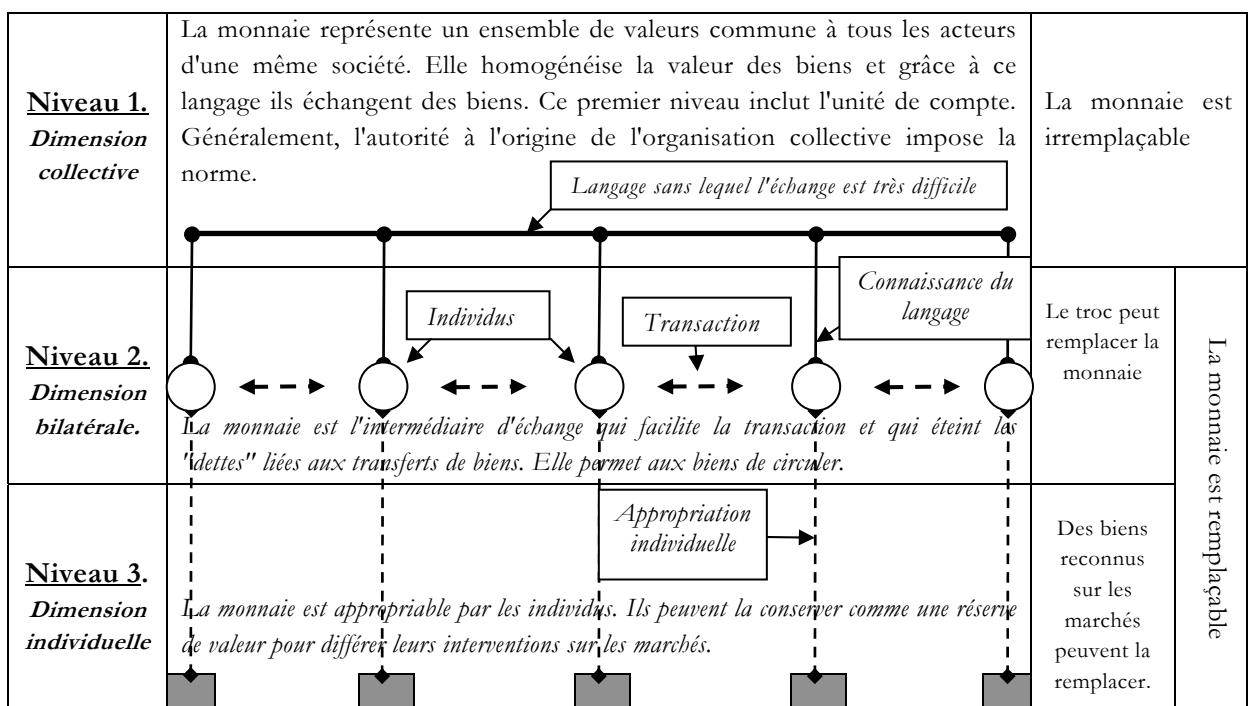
| | | | |
|---|---|---|---|
| **Niveau 1.** *Dimension collective* | La monnaie représente un ensemble de valeurs commune à tous les acteurs d'une même société. Elle homogénéise la valeur des biens et grâce à ce langage ils échangent des biens. Ce premier niveau inclut l'unité de compte. Généralement, l'autorité à l'origine de l'organisation collective impose la norme. *Langage sans lequel l'échange est très difficile* | La monnaie est irremplaçable | |
| **Niveau 2.** *Dimension bilatérale.* | *Individus* *Transaction* *Connaissance du langage* *La monnaie est l'intermédiaire d'échange qui facilite la transaction et qui éteint les "dettes" liées aux transferts de biens. Elle permet aux biens de circuler.* | Le troc peut remplacer la monnaie | La monnaie est remplaçable |
| **Niveau 3.** *Dimension individuelle* | *Appropriation individuelle* *La monnaie est appropriable par les individus. Ils peuvent la conserver comme une réserve de valeur pour différer leurs interventions sur les marchés.* | Des biens reconnus sur les marchés peuvent la remplacer. | |